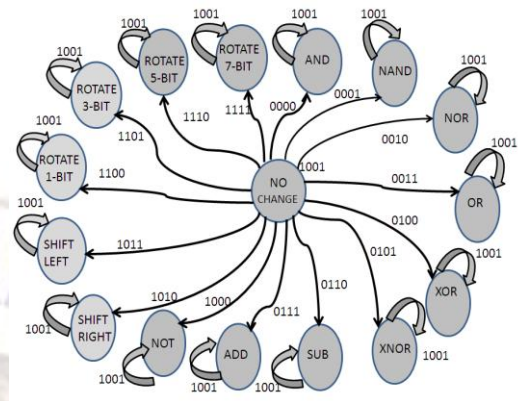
1001
ROTATE 5-BIT
1001
ROTATE 7-BIT
1001
AND
1001
NAND
1001
NOR
1001
ROTATE 3-BIT
1001
ROTATE 1-BIT
1001
SHIFT LEFT
1001
SHIFT RIGHT
1110
1111
0000
0001
0010
1101
1100
1001
NO CHANGE
0011
OR
1001
0100
1011
0101
1010
1000
0111
0110
XOR
1001
XNOR
1001
NOT
1001
ADD
1001
SUB
1001